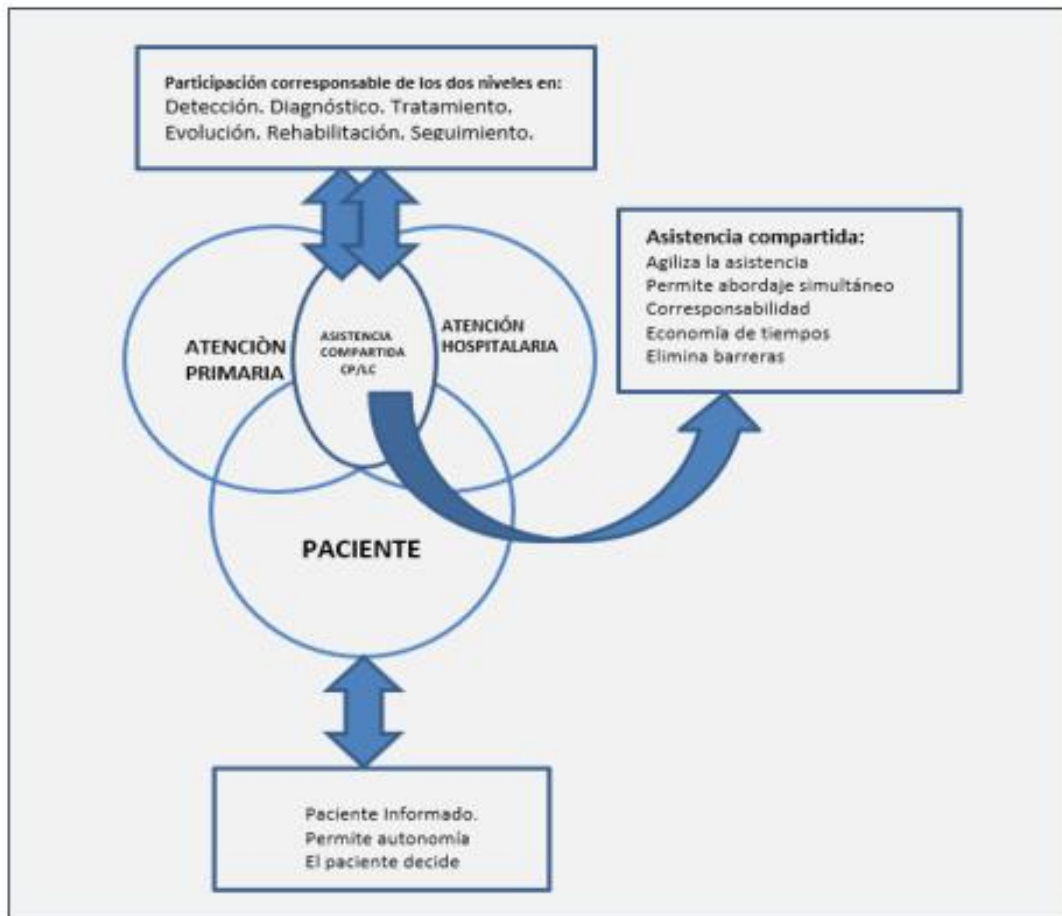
Participación corresponsable de los dos niveles en:
Detección. Diagnóstico. Tratamiento.
Evolución. Rehabilitación. Seguimiento.

Asistencia compartida:
Agiliza la asistencia
Permite abordaje simultáneo
Corresponsabilidad
Economía de tiempos
Elimina barreras

ATENCIÒN PRIMARIA

ASISTENCIA COMPARTIDA CP/LC

ATENCIÓN HOSPITALARIA

PACIENTE

Paciente Informado.
Permite autonomía
El paciente decide